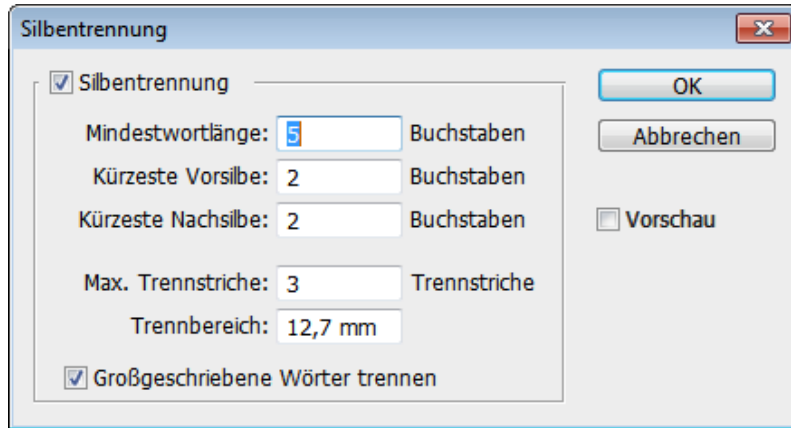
Silbentrennung

Silbentrennung

Mindestwortlänge: 5 Buchstaben
Kürzeste Vorsilbe: 2 Buchstaben
Kürzeste Nachsilbe: 2 Buchstaben

Max. Trennstriche: 3 Trennstriche
Trennbereich: 12,7 mm

Großgeschriebene Wörter trennen

OK
Abbrechen
Vorschau